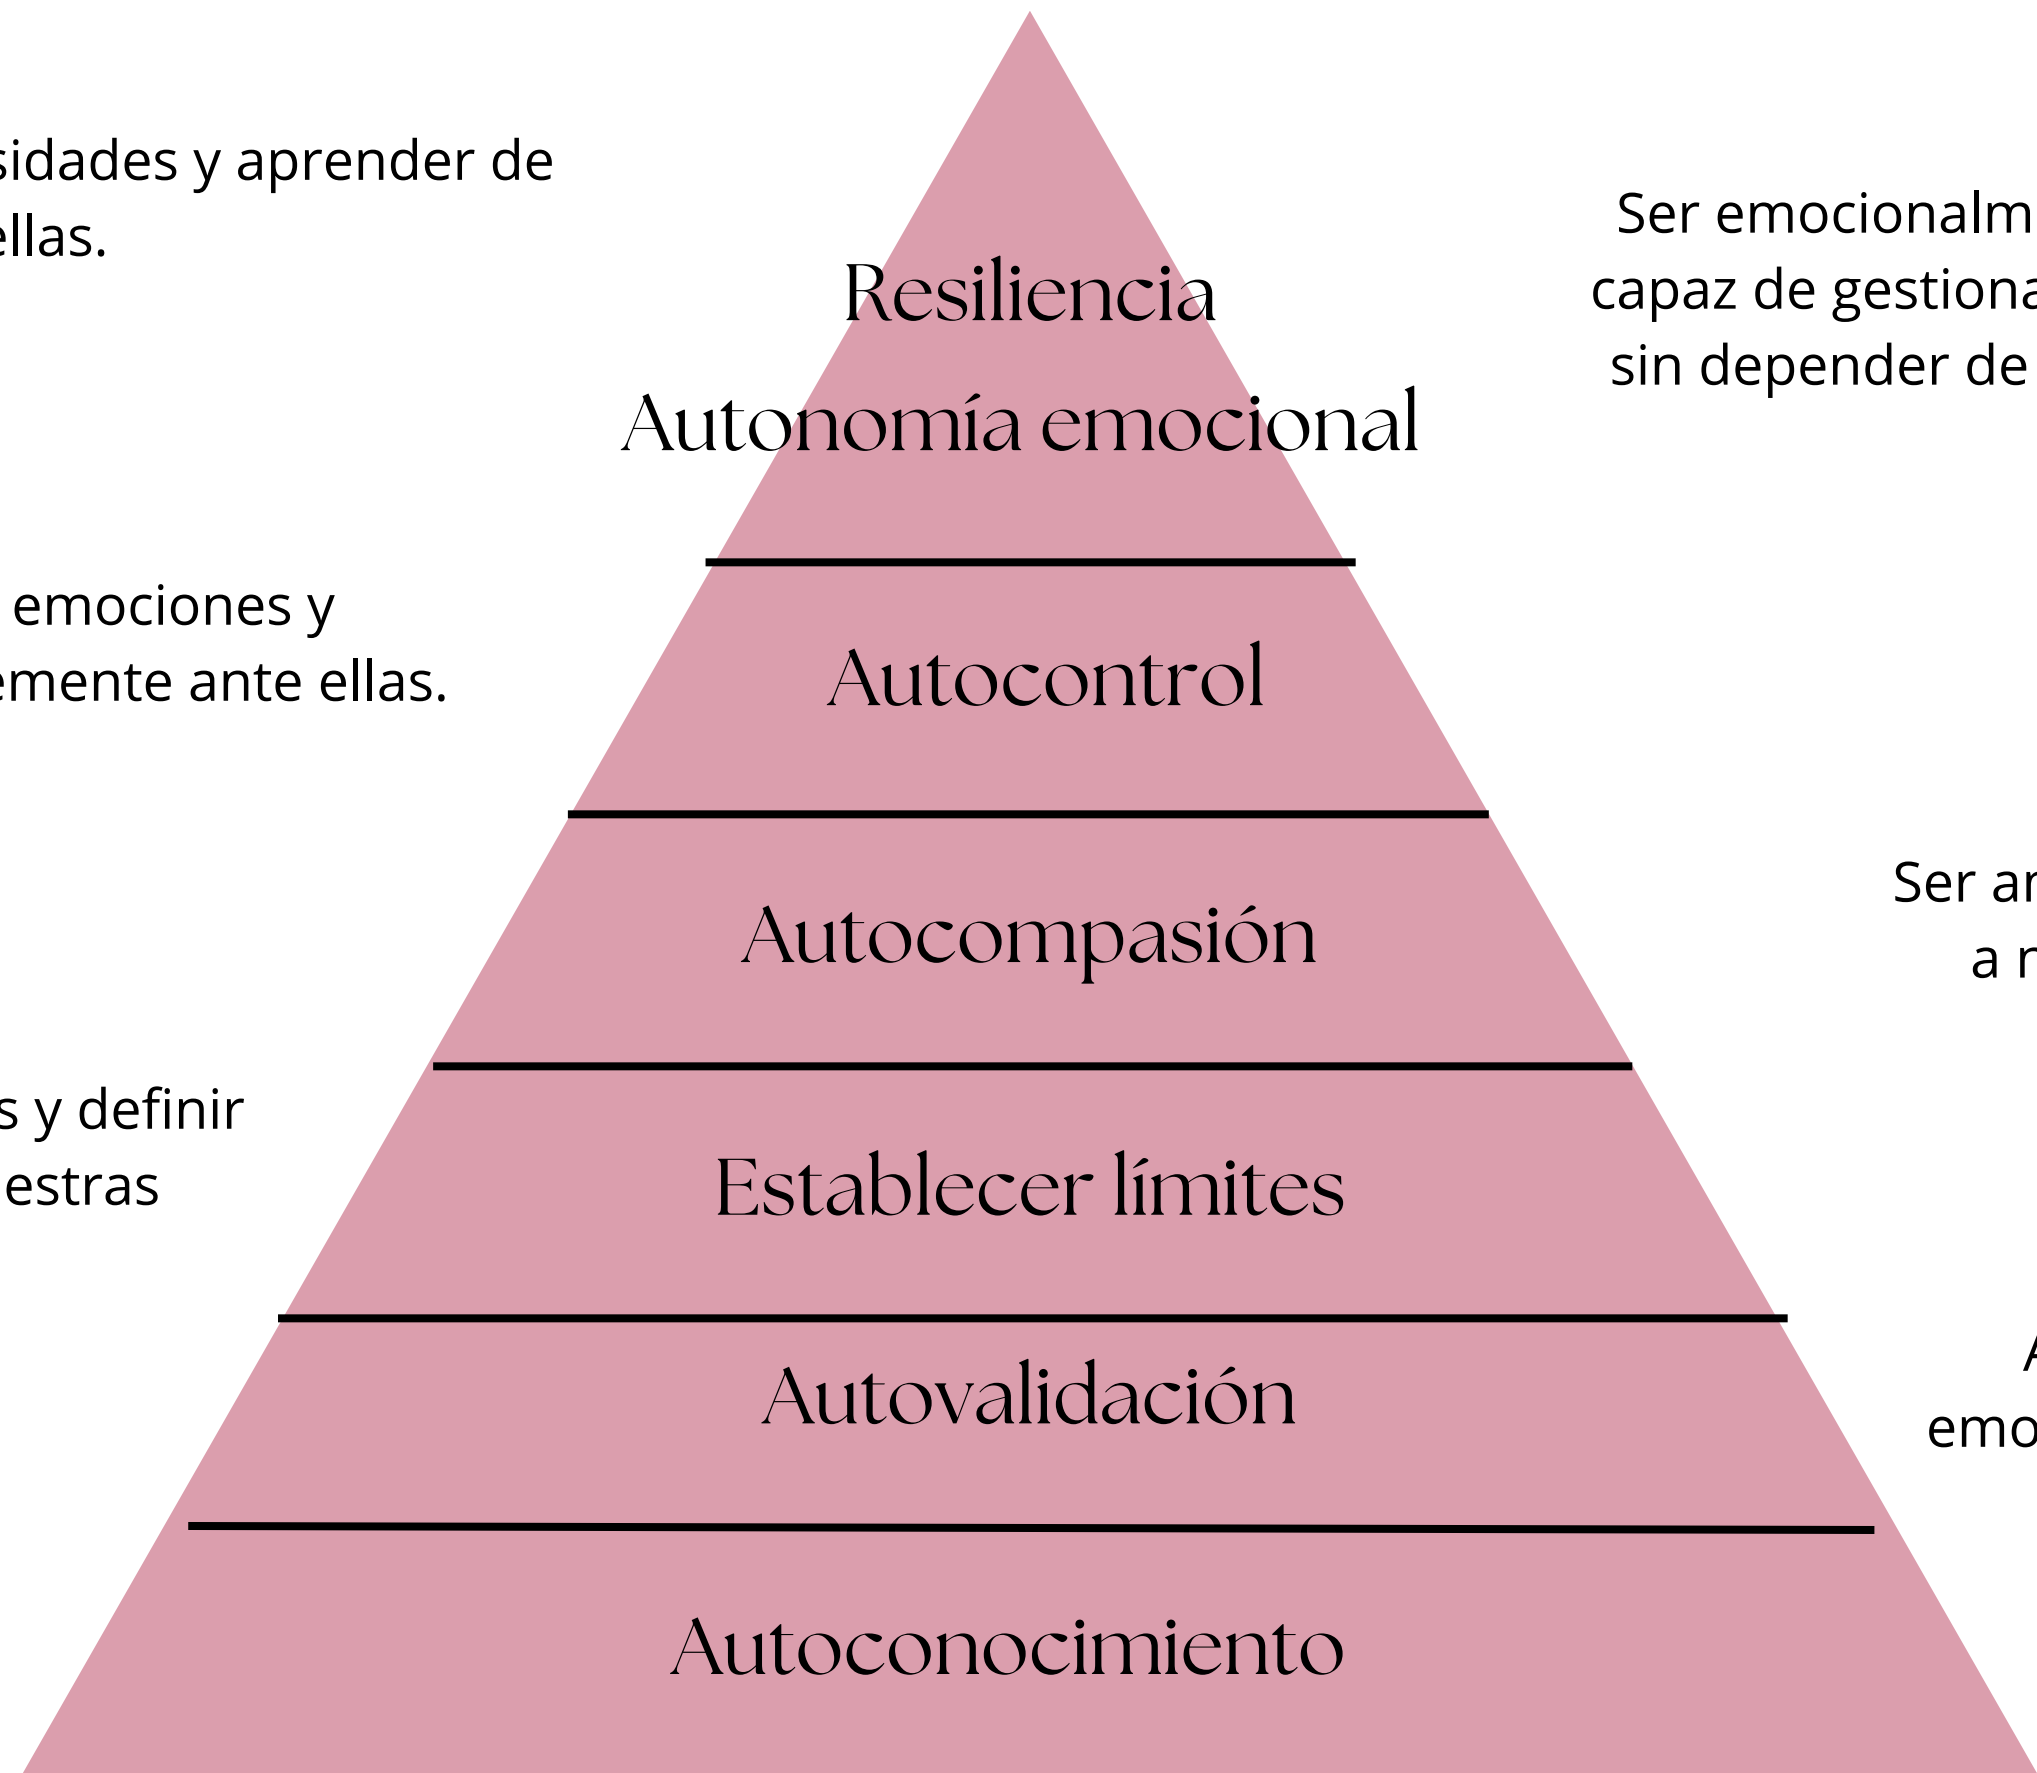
sidades y aprender de ellas.

Resiliencia

Autonomía emocional

Ser emocionalm capaz de gestiona sin depender de

emociones y emente ante ellas.

Autocontrol

Autocompasión

Ser ar a r

s y definir estras

Establecer límites

Autovalidación

A emo

Autoconocimiento